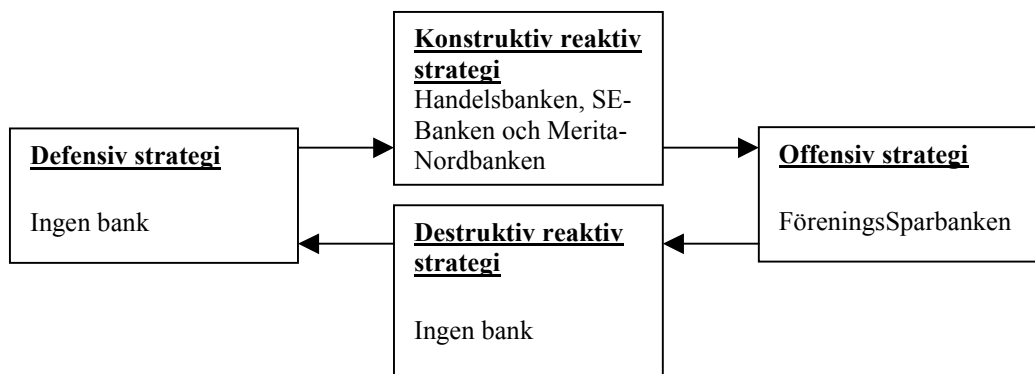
**Defensiv strategi**

Ingen bank

**Konstruktiv reaktiv strategi**
Handelsbanken, SE-Banken och Merita-Nordbanken

**Offensiv strategi**

FöreningsSparbanken

**Destruktiv reaktiv strategi**

Ingen bank